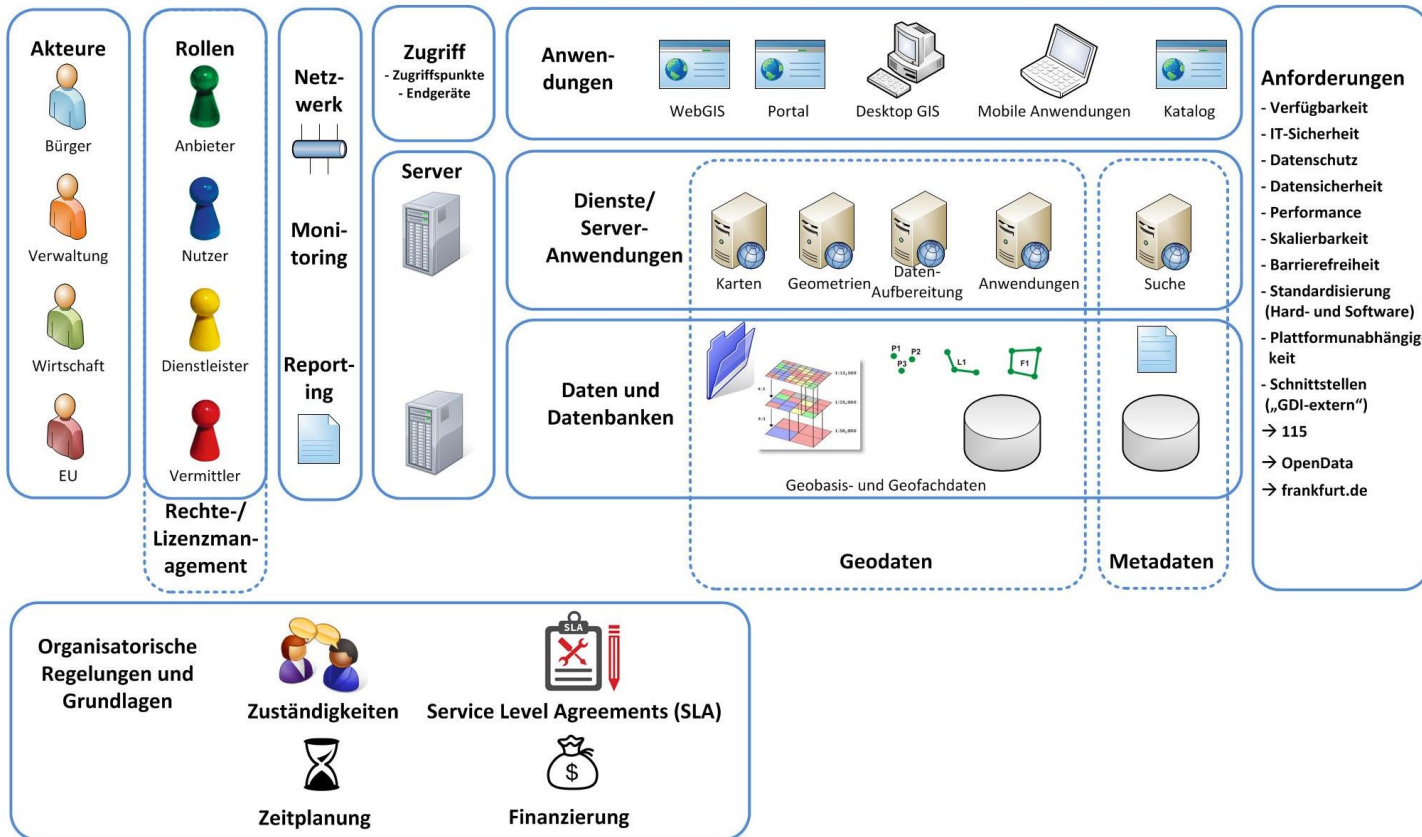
Akteure
Bürger
Verwaltung
Wirtschaft
EU

Rollen
Anbieter
Nutzer
Dienstleister
Vermittler

Rechte-/ Lizenzmanagement

Netzwerk

Monitoring

Reporting

Zugriff
- Zugriffspunkte
- Endgeräte

Server

Anwendungen
WebGIS
Portal
Desktop GIS
Mobile Anwendungen
Katalog

Dienste/ Server-Anwendungen
Karten
Geometrien
Daten-Aufbereitung
Anwendungen
Suche

Daten und Datenbanken
1:15,000
1:25,000
1:50,000
4:1
4:1
P1
P2
P3
L1
F1
Geobasis- und Geofachdaten

Geodaten

Metadaten

Anforderungen
- Verfügbarkeit
- IT-Sicherheit
- Datenschutz
- Datensicherheit
- Performance
- Skalierbarkeit
- Barrierefreiheit
- Standardisierung (Hard- und Software)
- Plattformunabhängigkeit
- Schnittstellen („GDI-extern“)
→ 115
→ OpenData
→ frankfurt.de

Organisatorische Regelungen und Grundlagen
Zuständigkeiten
SLA
Service Level Agreements (SLA)
$
Zeitplanung
Finanzierung